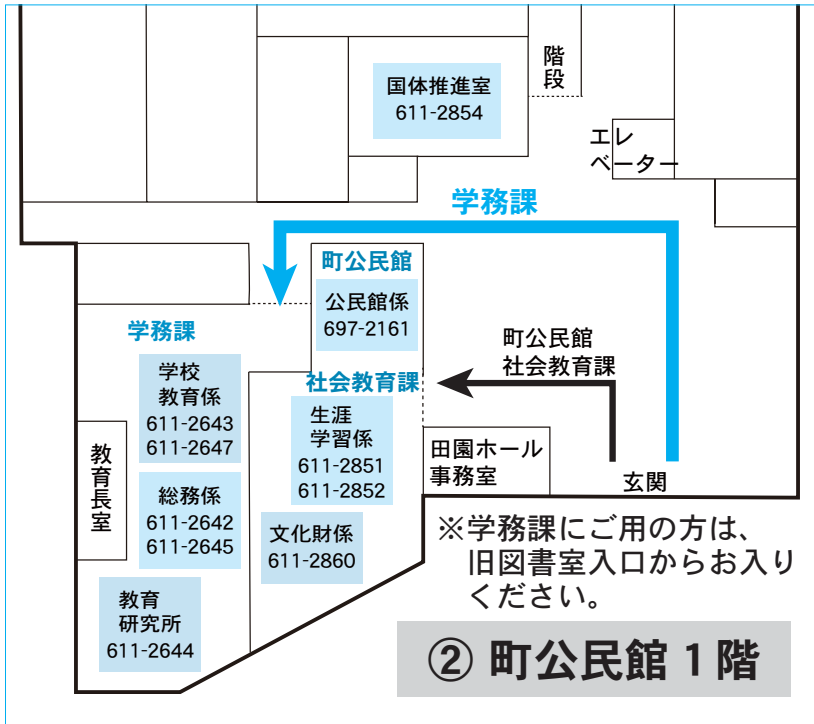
階段

国体推進室
611-2854

エレベーター

学務課

町公民館

公民館係
697-2161

学務課

町公民館
社会教育課

学校
教育係
611-2643
611-2647

社会教育課

生涯
学習係
611-2851
611-2852

田園ホール
事務室

玄関

教育長室

総務係
611-2642
611-2645

文化財係
611-2860

※学務課にご用の方は、
旧図書室入口からお入りください。

教育
研究所
611-2644

② 町公民館 1 階